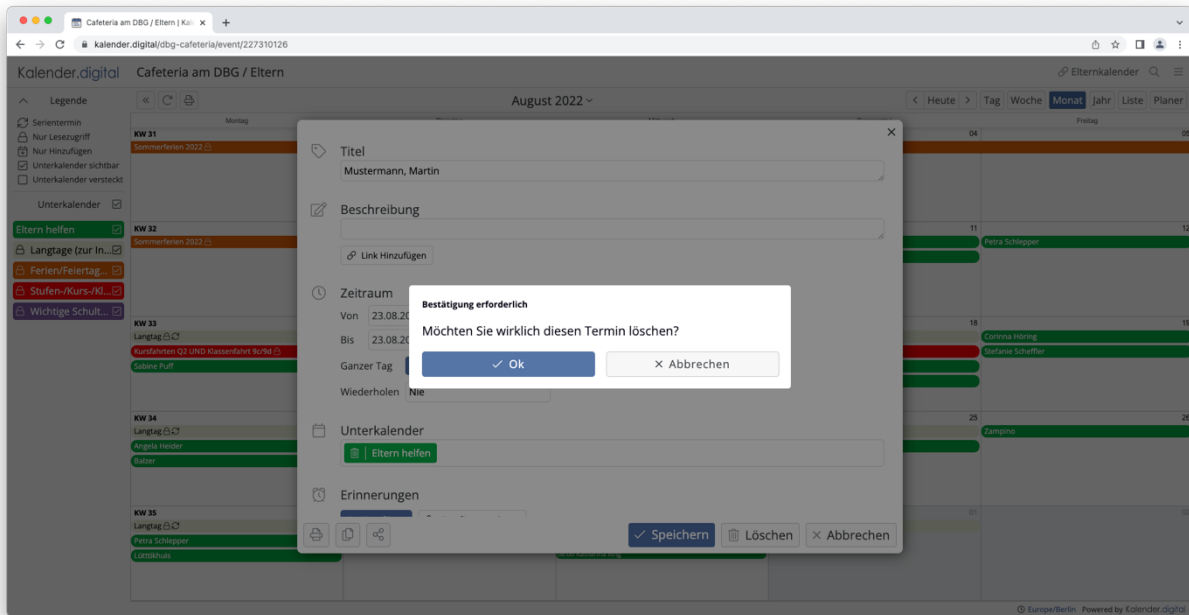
Cafeteria am DBG / Eltern | Kal ×

kalender.digital/dbg-cafeteria/event/227310126

Kalender.digital Cafeteria am DBG / Eltern

Elternkalender

Legende

Serientermin
Nur Lesezugriff
Nur Hinzufügen
Unterkalender sichtbar
Unterkalender versteckt

Unterkalender

Eltern helfen
Langtage (zur In...
Ferien/Feiertag...
Stufen-/Kurs-/Kl...
Wichtige Schult...

August 2022

Heute Tag Woche Monat Jahr Liste Planer

Montag

Freitag

KW 31
Sommerferien 2022

04

KW 32
Sommerferien 2022

11
Petra Schlepper

12

KW 33
Langtag
Kursfahrten Q2 UND Klassenfahrt 9c/9d
Sabine Puff

18
Corinna Höring
Stefanie Scheffler

19

KW 34
Langtag
Angela Heider
Balzer

25
Zampino

26

KW 35
Langtag
Petra Schlepper
Lüttikhuis

01

Titel
Mustermann, Martin

Beschreibung

Link Hinzufügen

Zeitraum
Von 23.08.20
Bis 23.08.20
Ganzer Tag
Wiederholen Nie

Unterkalender
Eltern helfen

Erinnerungen

Speichern Löschen Abbrechen

Bestätigung erforderlich

Möchten Sie wirklich diesen Termin löschen?

Ok

Abbrechen

Europe/Berlin Powered by Kalender.digital